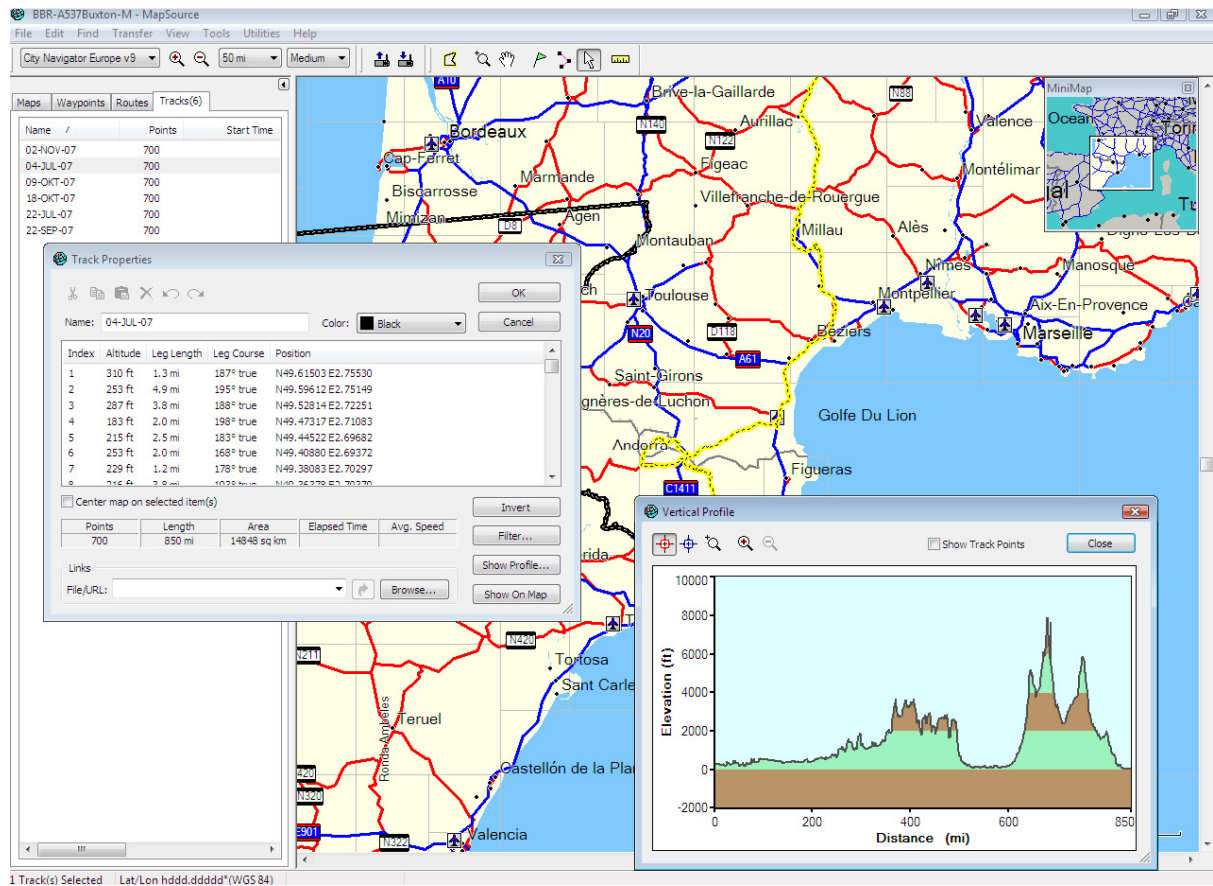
BBR-A537Buxton-M - MapSource

File Edit Find Transfer View Tools Utilities Help

City Navigator Europe v9 | 50 mi | Medium

Maps | Waypoints | Routes | Tracks(6)

| Name | Points | Start Time |
|---|---|---|
| 02-NOV-07 | 700 | |
| 04-JUL-07 | 700 | |
| 09-OKT-07 | 700 | |
| 18-OKT-07 | 700 | |
| 22-JUL-07 | 700 | |
| 22-SEP-07 | 700 | |

Track Properties

OK
Cancel

Name: 04-JUL-07 Color: Black

| Index | Altitude | Leg Length | Leg Course | Position |
|---|---|---|---|---|
| 1 | 310 ft | 1.3 mi | 187° true | N49.61503 E2.75530 |
| 2 | 253 ft | 4.9 mi | 195° true | N49.59612 E2.75149 |
| 3 | 287 ft | 3.8 mi | 188° true | N49.52814 E2.72251 |
| 4 | 183 ft | 2.0 mi | 198° true | N49.47317 E2.71083 |
| 5 | 215 ft | 2.5 mi | 183° true | N49.44522 E2.69682 |
| 6 | 253 ft | 2.0 mi | 168° true | N49.40880 E2.69372 |
| 7 | 229 ft | 1.2 mi | 178° true | N49.38083 E2.70297 |

Center map on selected item(s)

Invert
Filter...
Show Profile...
Show On Map

| Points | Length | Area | Elapsed Time | Avg. Speed |
|---|---|---|---|---|
| 700 | 850 mi | 14848 sq km | | |

Links
File/URL:
Browse...

A10 Brive-la-Gaillarde N88 Bordeaux N140 Aurillac Valence Cap-Ferret N122 Figeac Montélimar Marmande Biscarrosse Villefranche-de-Rouergue Mimizan Agen D8 Millau Alès Montauban Nîmes Manosque Toulouse Montpellier Aix-En-Provence N20 D118 Béziers Marseille A61 Saint-Girons gnères-de-Luchon Golfe Du Lion Andorra Figueras C1411 rida N420 N211 Tortosa Sant Carle Teruel Ronda Ambeles 420 Castellón de la Pla N320 E901 Valencia N322

MiniMap
Ocean Tori ial Tu

Vertical Profile

Show Track Points
Close

Elevation (ft)
10000 8000 6000 4000 2000 0 -2000
0 200 400 600 850
Distance (mi)

1 Track(s) Selected Lat/Lon hddd.ddddd°(WGS 84)